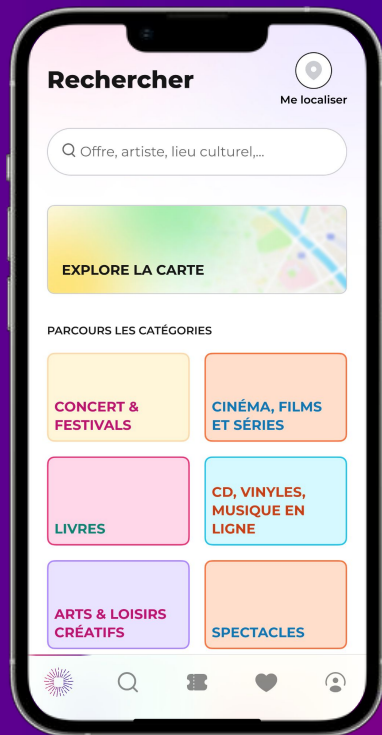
Rechercher

Me localiser

Offre, artiste, lieu culturel,...

EXPLORE LA CARTE

PARCOURS LES CATÉGORIES

CONCERT & FESTIVALS

CINÉMA, FILMS ET SÉRIES

LIVRES

CD, VINYLES, MUSIQUE EN LIGNE

ARTS & LOISIRS CRÉATIFS

SPECTACLES